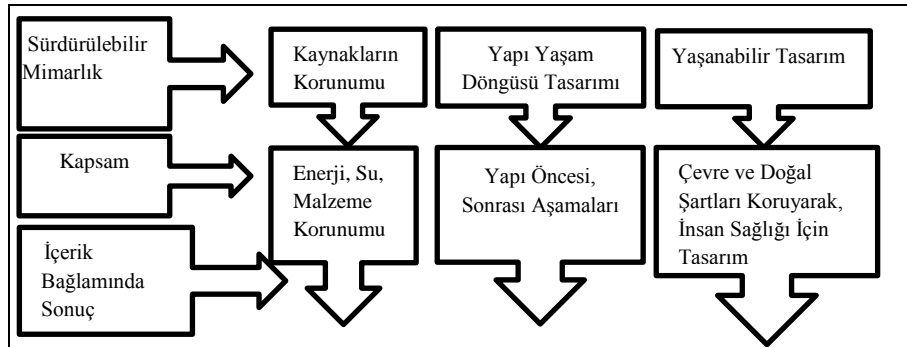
Sürdürülebilir Mimarlık

Kaynakların Korunumu

Yapı Yaşam Döngüsü Tasarımı

Yaşanabilir Tasarım

Kapsam

Enerji, Su, Malzeme Korunumu

Yapı Öncesi, Sonrası Aşamaları

Çevre ve Doğal Şartları Koruyarak, İnsan Sağlığı İçin Tasarım

İçerik Bağlamında Sonuç